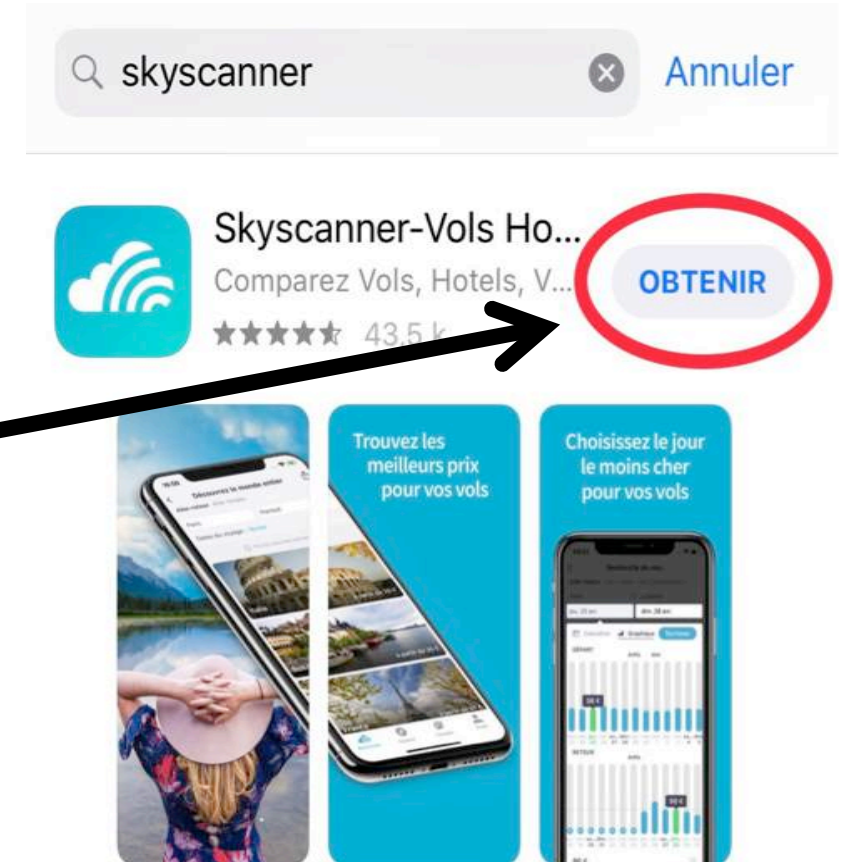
skyscanner

Annuler

Skyscanner-Vols Ho...

Comparez Vols, Hotels, V...

43,5 k

OBTENIR

Découvrez le monde entier

Trouvez les meilleurs prix pour vos vols

Choisissez le jour le moins cher pour vos vols